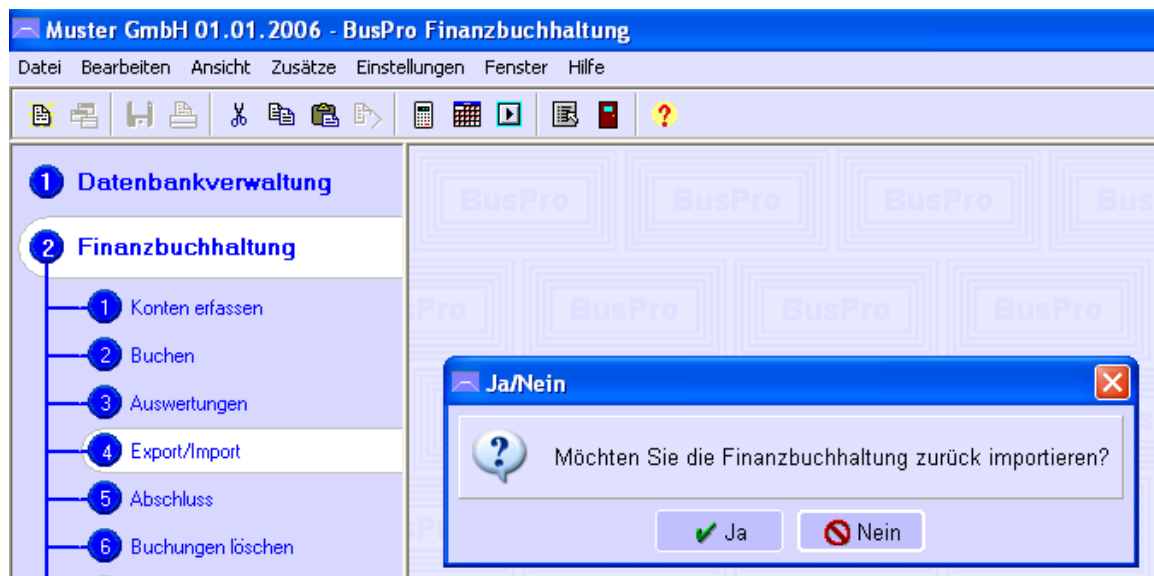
Muster GmbH 01.01.2006 - BusPro Finanzbuchhaltung

Datei Bearbeiten Ansicht Zusätze Einstellungen Fenster Hilfe

1 Datenbankverwaltung

2 Finanzbuchhaltung

1 Konten erfassen

2 Buchen

3 Auswertungen

4 Export/Import

5 Abschluss

6 Buchungen löschen

BusPro BusPro BusPro Bus

Pro BusPro BusPro BusPro

Ja/Nein

Möchten Sie die Finanzbuchhaltung zurück importieren?

Ja Nein